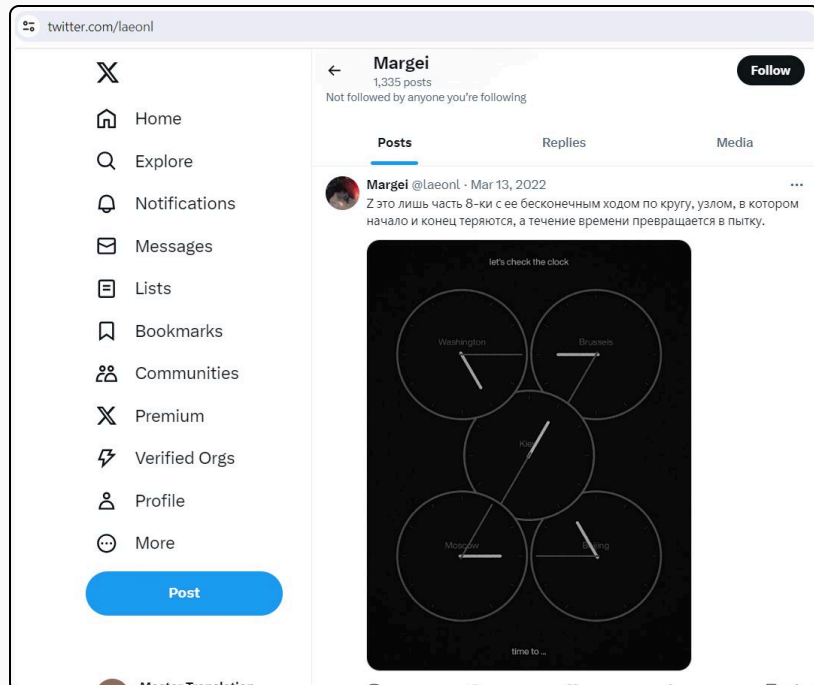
twitter.com/laeonl

Home
Explore
Notifications
Messages
Lists
Bookmarks
Communities
Premium
Verified Orgs
Profile
More
Post

Margei
1,335 posts
Not followed by anyone you're following
Follow

Posts
Replies
Media

Margei @laeonl · Mar 13, 2022
Z это лишь часть 8-ки с ее бесконечным ходом по кругу, узлом, в котором начало и конец теряются, а течение времени превращается в пытку.

let's check the clock
Washington
Brussels
Kiev
Moscow
Beijing
time to ...